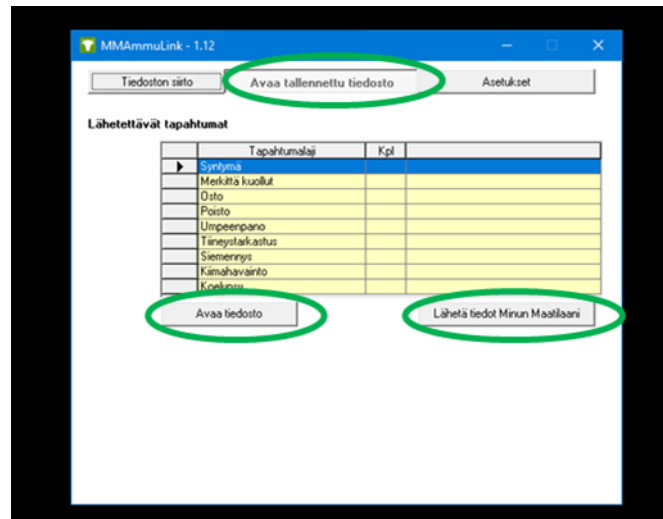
MMAmmuLink - 1.12

Tiedoston siirto | Avaa tallennettu tiedosto | Asetukset

Lähetettävät tapahtumat

| | Tapahtumalaji | Kpl | |
|---|---|---|---|
| ▶ | Syntymä | | |
| | Merkittä kuollut | | |
| | Osto | | |
| | Poisto | | |
| | Umpeenpano | | |
| | Tiineystarkastus | | |
| | Siemennys | | |
| | Kiimahavainto | | |
| | Koelypsy | | |

Avaa tiedosto

Lähetä tiedot Minun Maatilaani